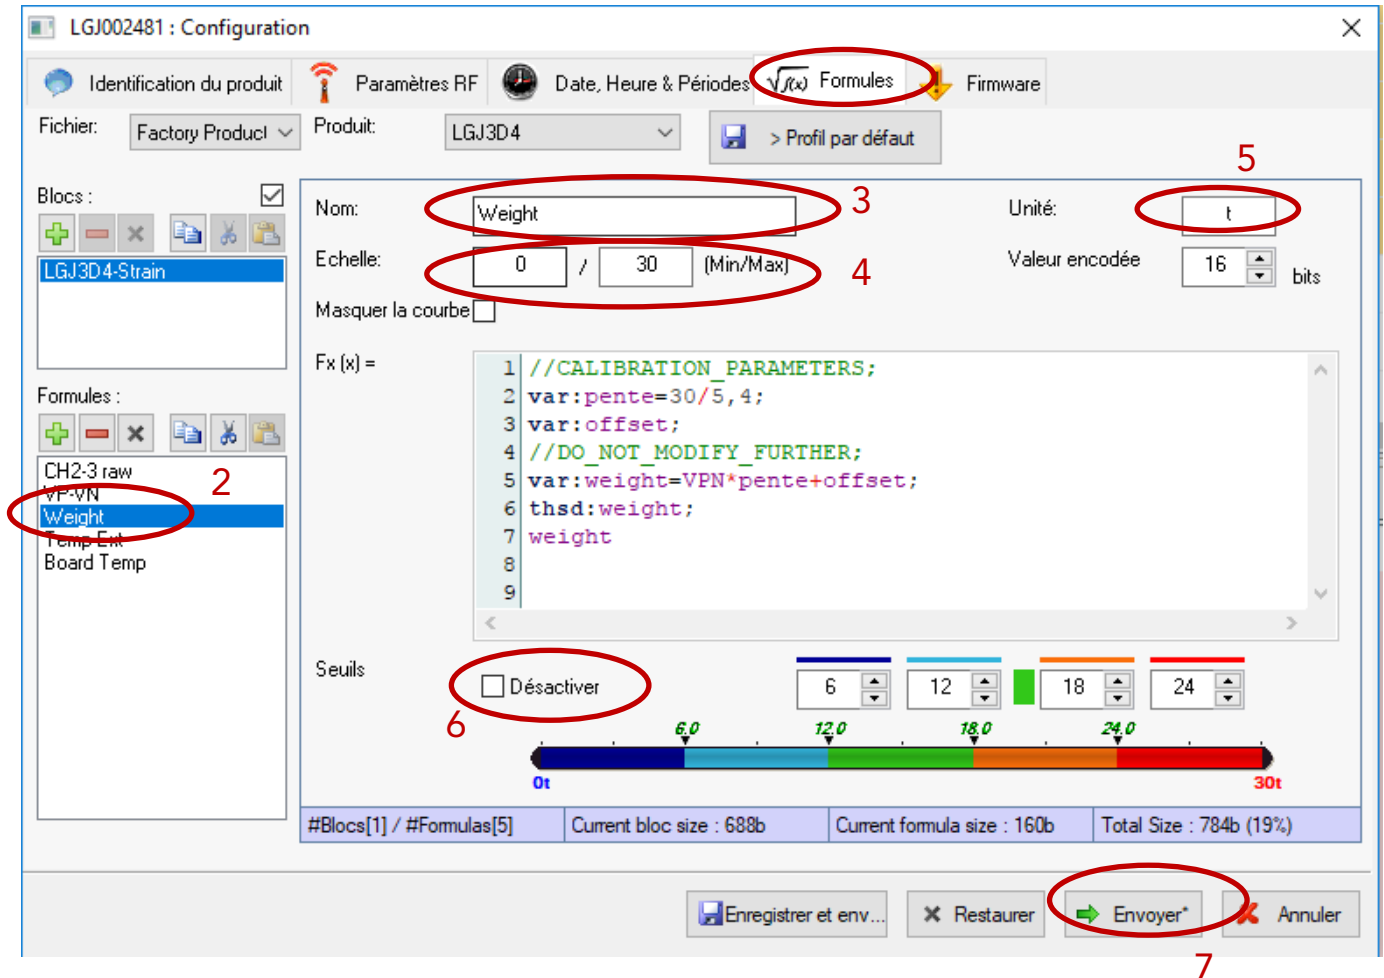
LGJ002481 : Configuration

Identification du produit | Paramètres RF | Date, Heure & Périodes | $\sqrt{f(x)}$ Formules | Firmware

Fichier: Factory Product
Produit: LGJ3D4
> Profil par défaut

5

Blocs :
LGJ3D4-Strain

Formules :
CH2-3 raw
VP-VN
Weight
Temp Ext
Board Temp

2

Nom: Weight
3
Unité: t
Echelle: 0 / 30 (Min/Max)
4
Valeur encodée 16 bits
Masquer la courbe

Fx (x) =
1 //CALIBRATION_PARAMETERS;
2 var:pente=30/5,4;
3 var:offset;
4 //DO_NOT_MODIFY_FURTHER;
5 var:weight=VPN*pente+offset;
6 thsd:weight;
7 weight
8
9

Seuils
Désactiver
6
6 12 18 24
6.0 12.0 18.0 24.0
0t 30t

#Blocs[1] / #Formulas[5] | Current bloc size : 688b | Current formula size : 160b | Total Size : 784b (19%)

Enregistrer et env... | Restaurer | Envoyer* | Annuler
7